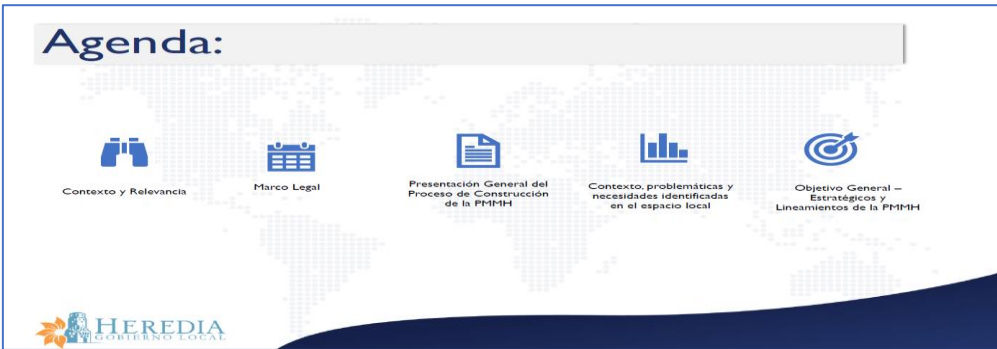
Agenda:

Contexto y Relevancia

Marco Legal

Presentación General del Proceso de Construcción de la PMMH

Contexto, problemáticas y necesidades identificadas en el espacio local

Objetivo General – Estratégicos y Lineamientos de la PMMH

HEREDIA
GOBIERNO LOCAL